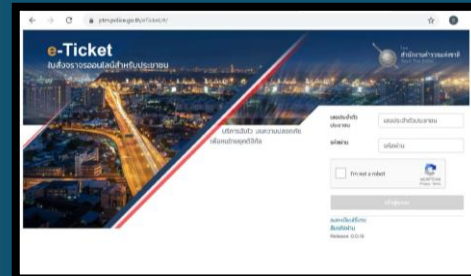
ptm.police.go.th/eTicket/#/

e-Ticket
ใบสั่งจราจรออนไลน์สำหรับประชาชน

สำนักงานตำรวจแห่งชาติ

บริการรับใบ แบบความปลอดภัย เพื่อลดข้อผิดพลาดที่มีให้

เลขประจำตัวประชาชน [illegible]

รหัสผ่าน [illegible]

I'm not a robot

reCAPTCHA
Privacy - Terms

เข้าสู่ระบบ

ลงทะเบียนใช้งาน
ลืมรหัสผ่าน
Release: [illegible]